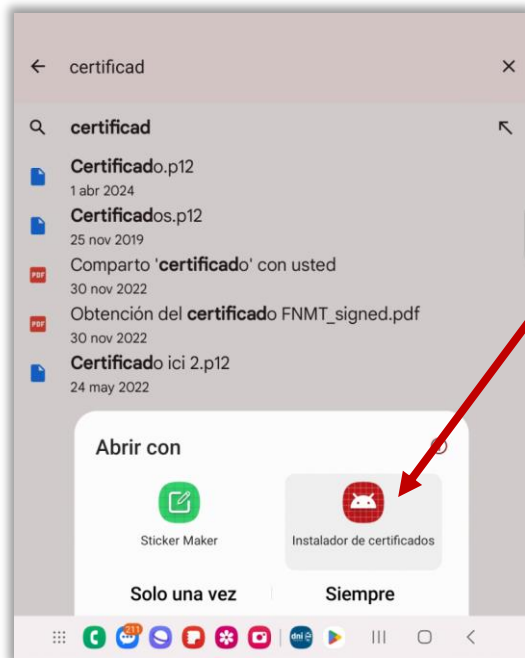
certificad

certificad

Certificado.p12
1 abr 2024

Certificados.p12
25 nov 2019

PDF Comparto 'certificado' con usted
30 nov 2022

PDF Obtención del certificado FNMT_signed.pdf
30 nov 2022

Certificado ici 2.p12
24 may 2022

Abrir con

Sticker Maker

Instalador de certificados

Solo una vez

Siempre

211

dni